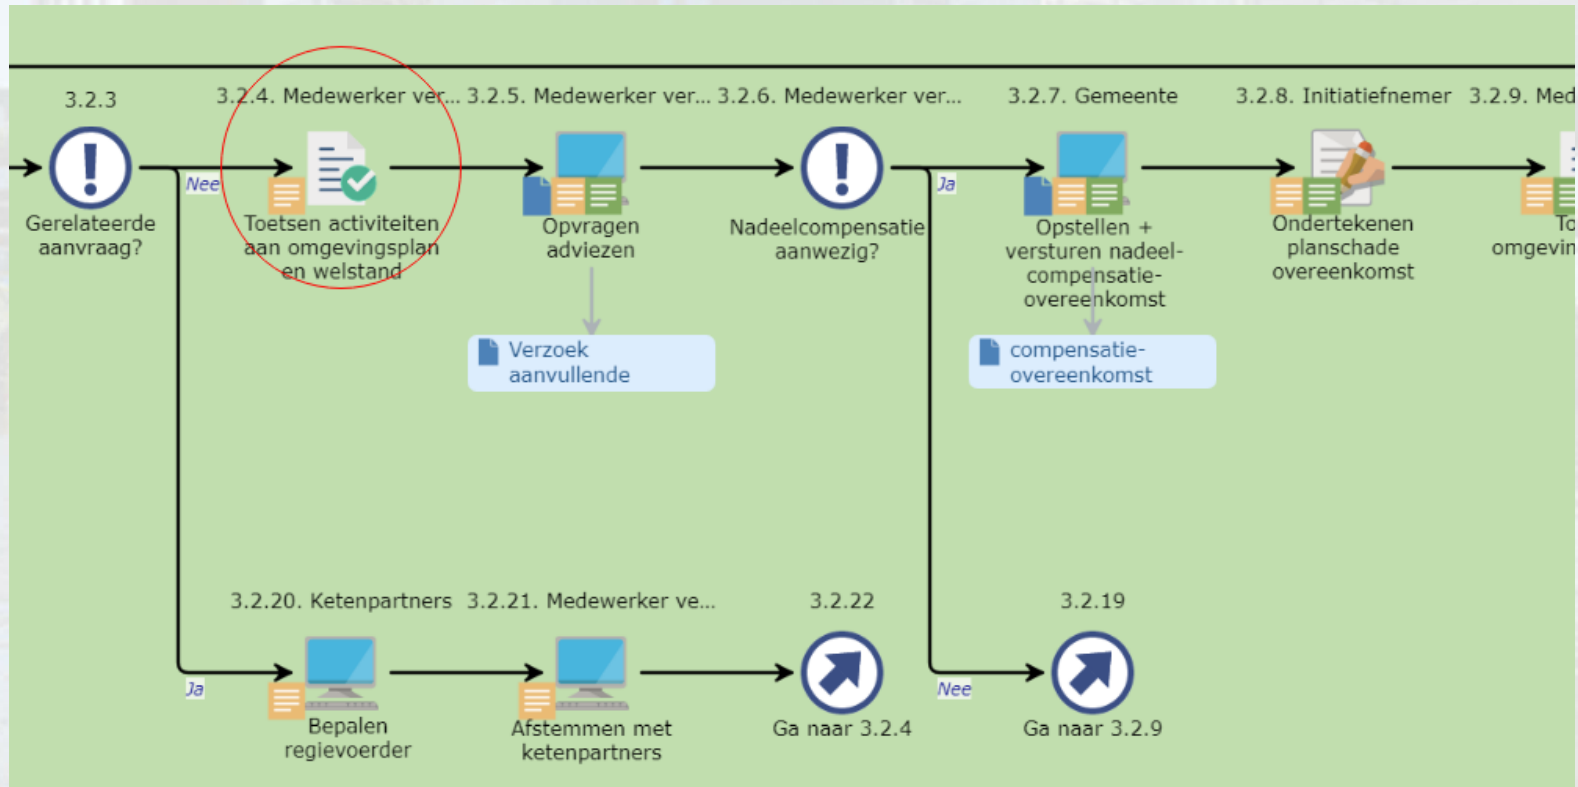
3.2.3
Gerelateerde aanvraag?

Nee

3.2.4. Medewerker ver...
Toetsen activiteiten aan omgevingsplan en welstand

3.2.5. Medewerker ver...
Opvragen adviezen

Verzoek aanvullende

3.2.6. Medewerker ver...
Nadeelcompensatie aanwezig?

Ja

3.2.7. Gemeente
Opstellen + versturen nadeelcompensatieovereenkomst

compensatieovereenkomst

3.2.8. Initiatiefnemer
Ondertekenen planschade overeenkomst

3.2.9. Med
To
omgevin

Ja

3.2.20. Ketenpartners
Bepalen regievoerder

3.2.21. Medewerker ve...
Afstemmen met ketenpartners

3.2.22
Ga naar 3.2.4

Nee

3.2.19
Ga naar 3.2.9